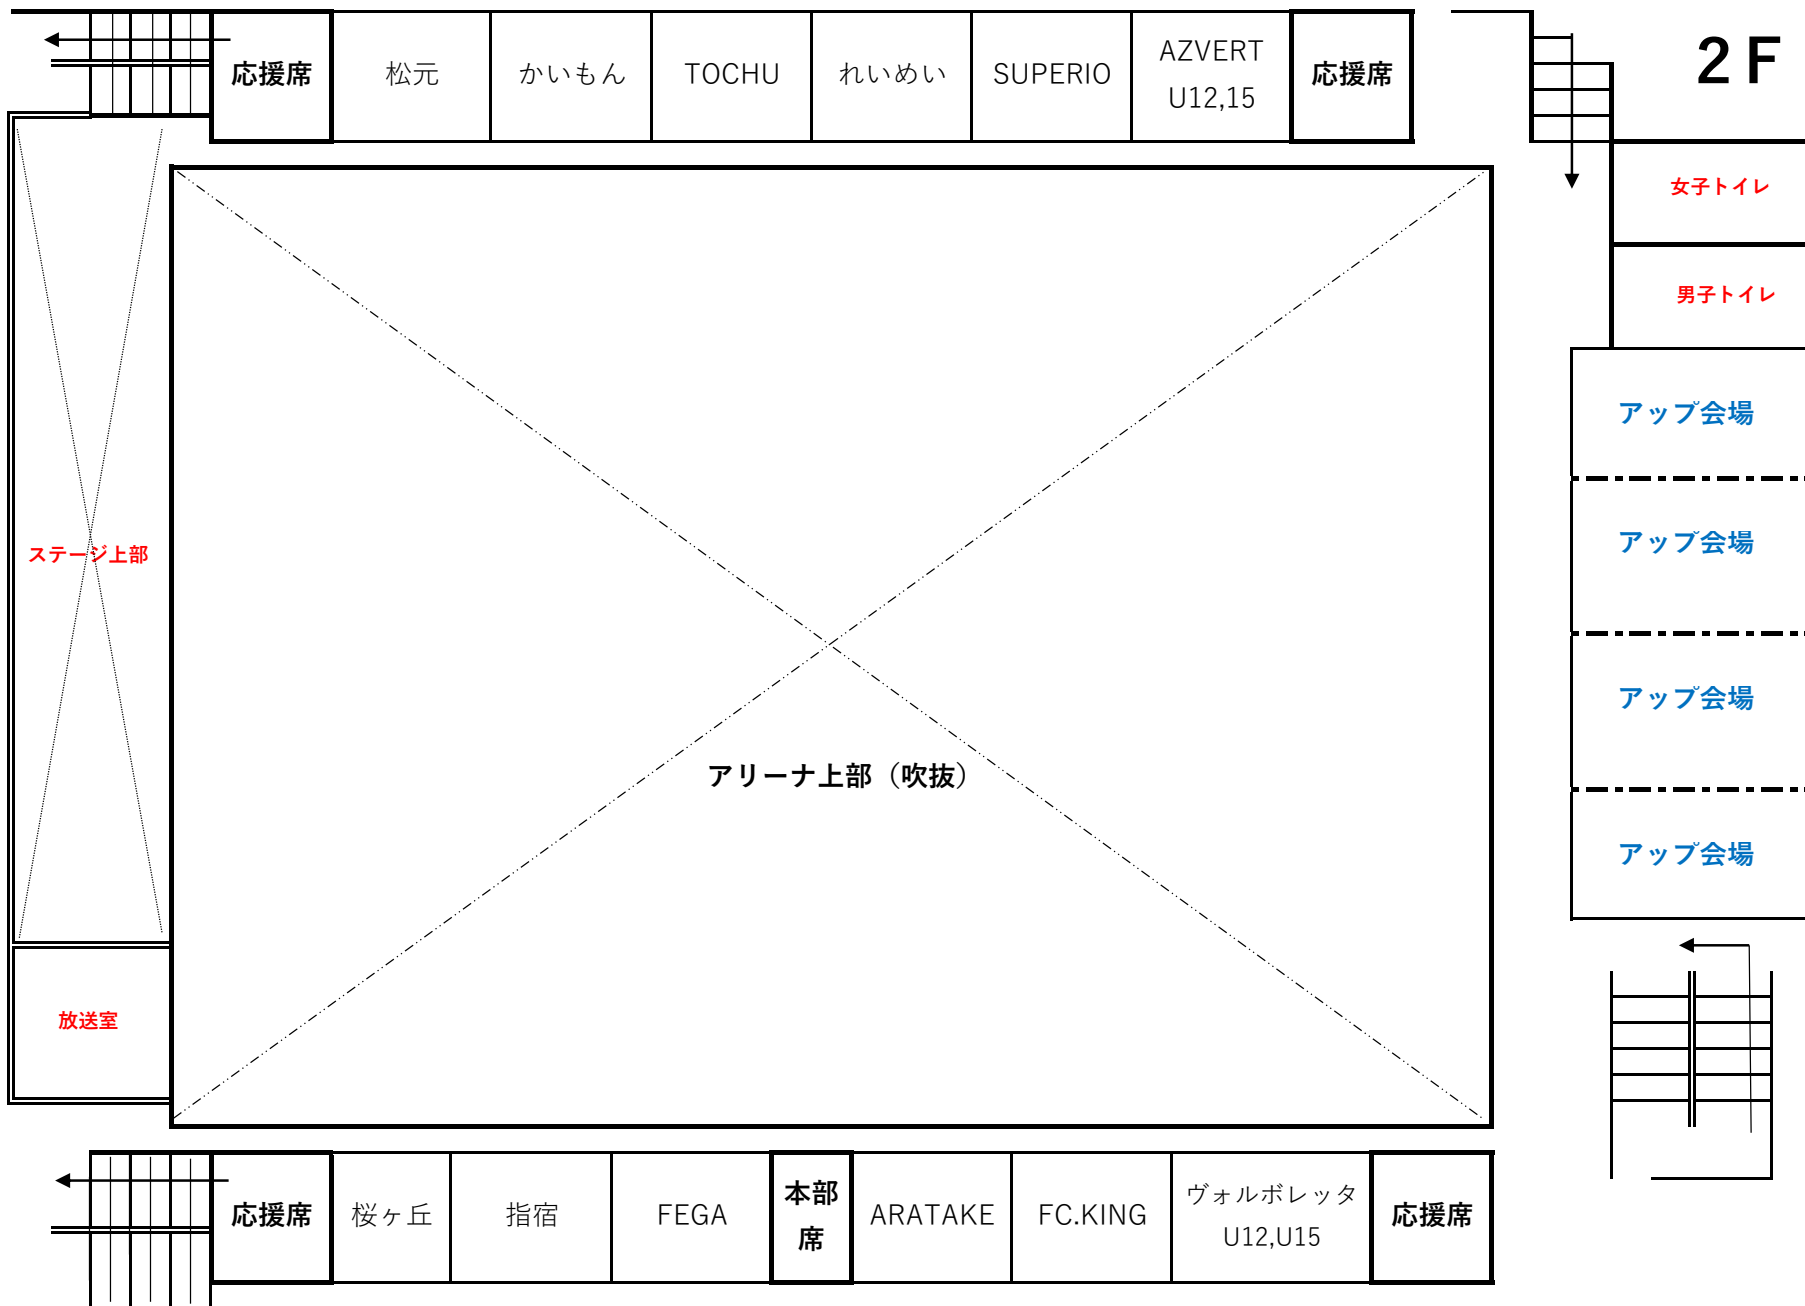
| 応援席 | 松元 | かいもん | TOCHU | れいめい | SUPERIO | AZVERT U12,15 | 応援席 |
|---|---|---|---|---|---|---|---|

2 F

女子トイレ

男子トイレ

アップ会場

アップ会場

アップ会場

アップ会場

ステージ上部

アリーナ上部（吹抜）

放送室

| 応援席 | 桜ヶ丘 | 指宿 | FEGA | 本部席 | ARATAKE | FC.KING | ヴォルボレッタ U12,U15 | 応援席 |
|---|---|---|---|---|---|---|---|---|